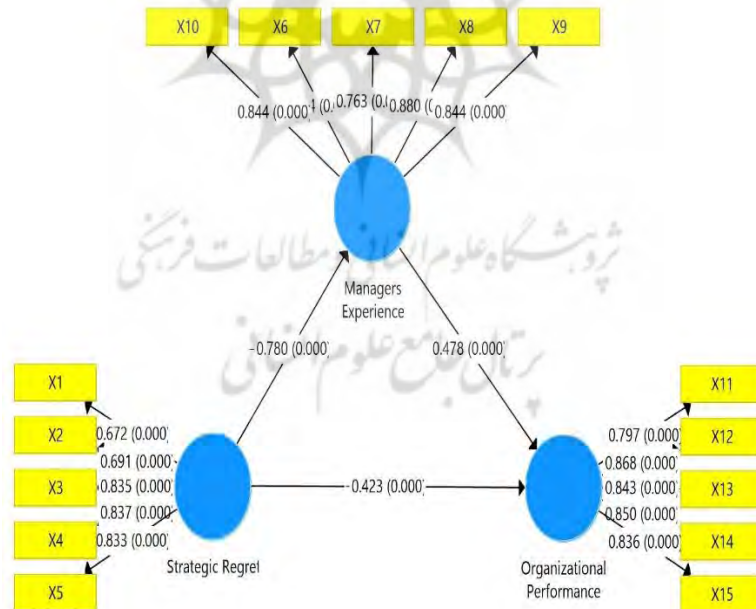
X10 X6 X7 X8 X9

0.844 (0.000) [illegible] 0.763 (0.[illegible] 0.880 ([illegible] 0.844 (0.000)

پژوهشگاه علوم انسانی و مطالعات فرهنگی
پرتال جامع علوم انسانی

Managers Experience

-0.780 (0.000)

0.478 (0.000)

X1
X2
X3
X4
X5

0.672 (0.000)
0.691 (0.000)
0.835 (0.000)
0.837 (0.000)
0.833 (0.000)

Strategic Regret

-0.423 (0.000)

Organizational Performance

0.797 (0.000)
0.868 (0.000)
0.843 (0.000)
0.850 (0.000)
0.836 (0.000)

X11
X12
X13
X14
X15